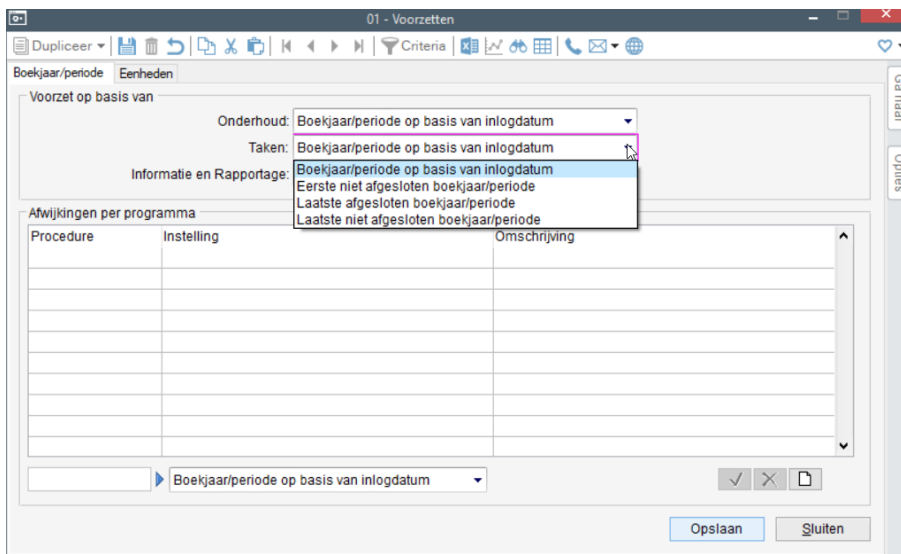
01 - Voorzetten

Dupliceer ▾ Criteria

Boekjaar/periode Eenheden

Ga naar

Opties

Voorzet op basis van

Onderhoud: Boekjaar/periode op basis van inlogdatum

Taken: Boekjaar/periode op basis van inlogdatum

Informatie en Rapportage:

Boekjaar/periode op basis van inlogdatum
Eerste niet afgesloten boekjaar/periode
Laatste afgesloten boekjaar/periode
Laatste niet afgesloten boekjaar/periode

Afwijkingen per programma

| Procedure | Instelling | Omschrijving |
|---|---|---|
| | | |

Boekjaar/periode op basis van inlogdatum

Opslaan Sluiten